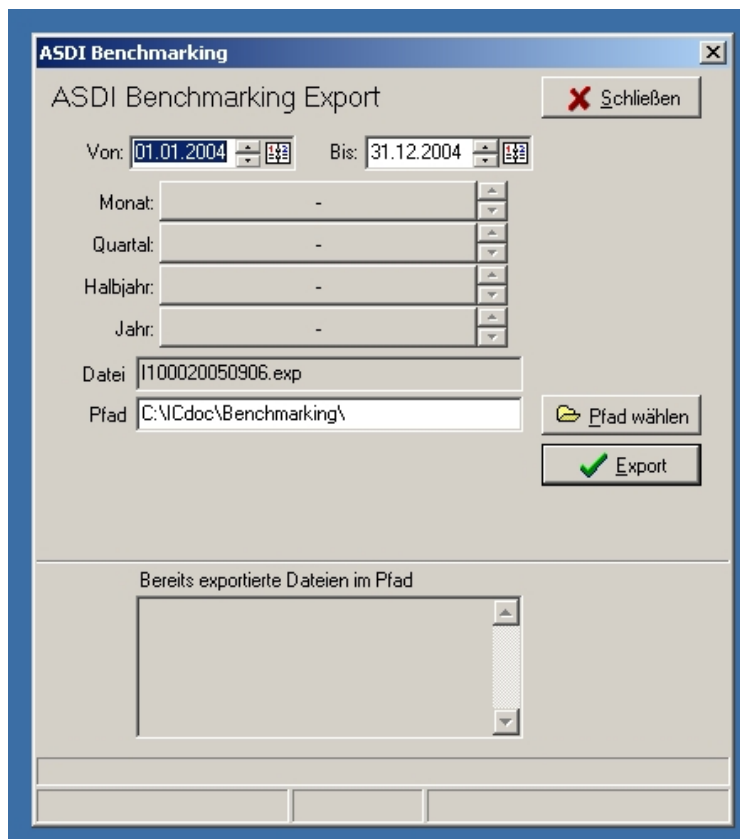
ASDI Benchmarking

ASDI Benchmarking Export

Schließen

Von: 01.01.2004

Bis: 31.12.2004

Monat: -

Quartal: -

Halbjahr: -

Jahr: -

Datei I100020050906.exp

Pfad C:\ICdoc\Benchmarking\

Pfad wählen

Export

Bereits exportierte Dateien im Pfad